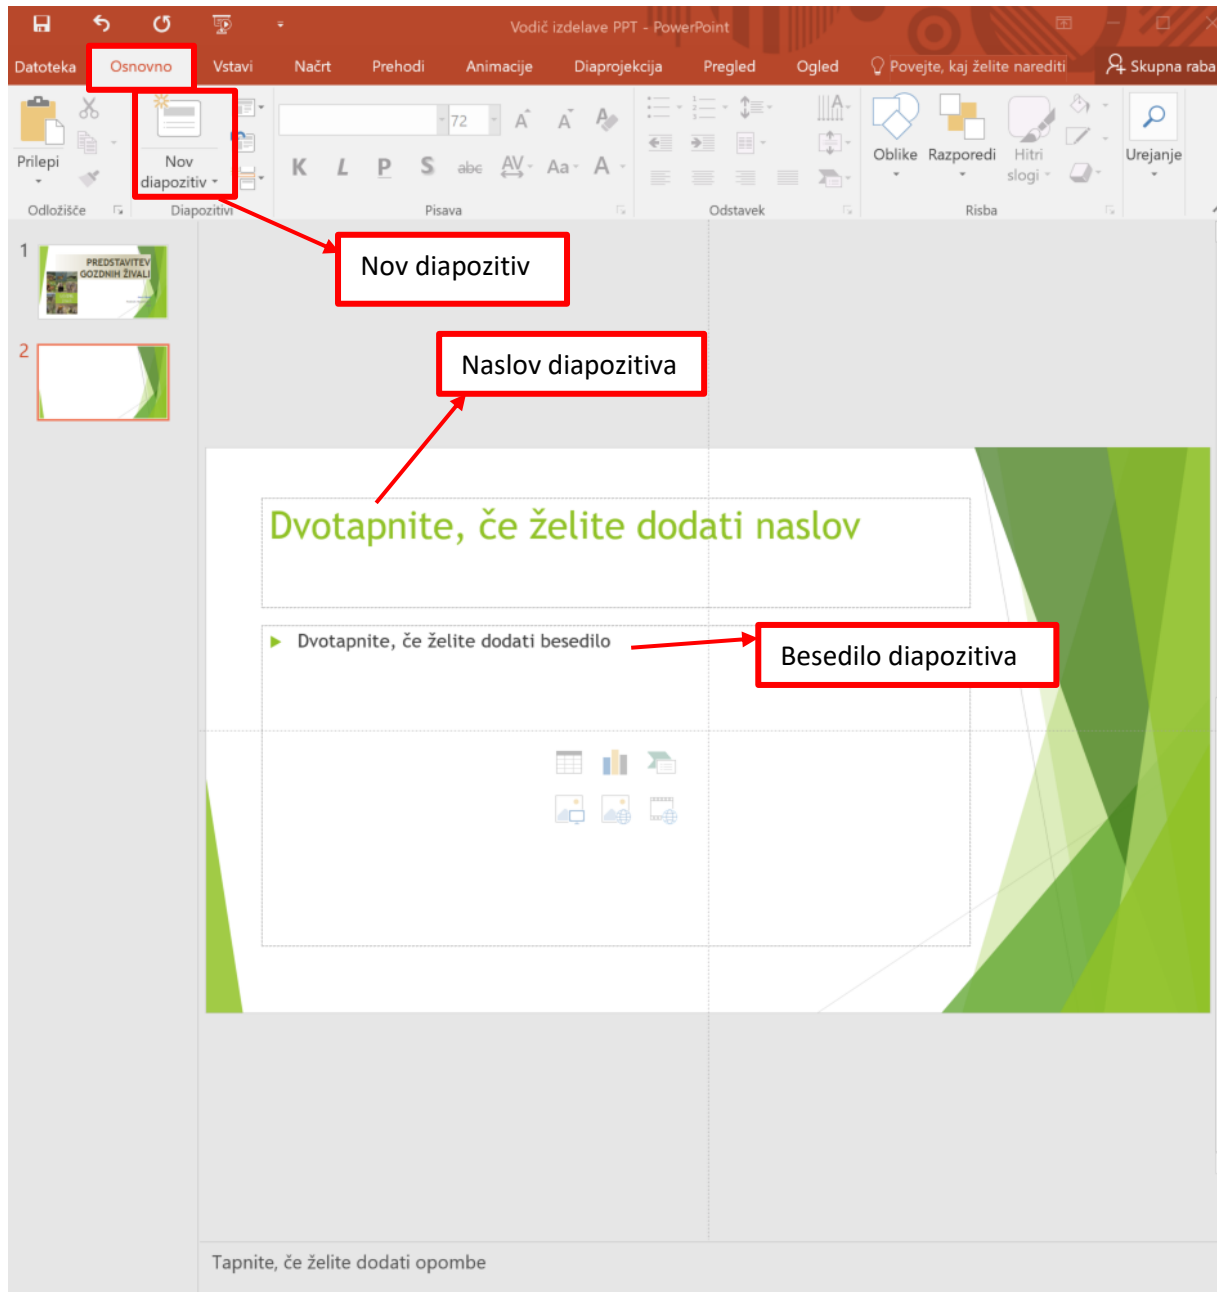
Vodič izdelave PPT - PowerPoint

Datoteka Osnovno Vstavi Načrt Prehodi Animacije Diaprojekcija Pregled Ogled Povejte, kaj želite narediti Skupna raba

Prilepi
Odložišče
Nov diapozitiv
Diapozitivi
72
K L P S abc AV Aa A
Pisava
Odstavek
Oblike Razporedi Hitri slogi
Risba
Urejanje

Nov diapozitiv

Naslov diapozitiva

1
PREDSTAVITEV GOZDNIH ŽIVALI
2

Dvotapnite, če želite dodati naslov

Dvotapnite, če želite dodati besedilo

Besedilo diapozitiva

Tapnite, če želite dodati opombe